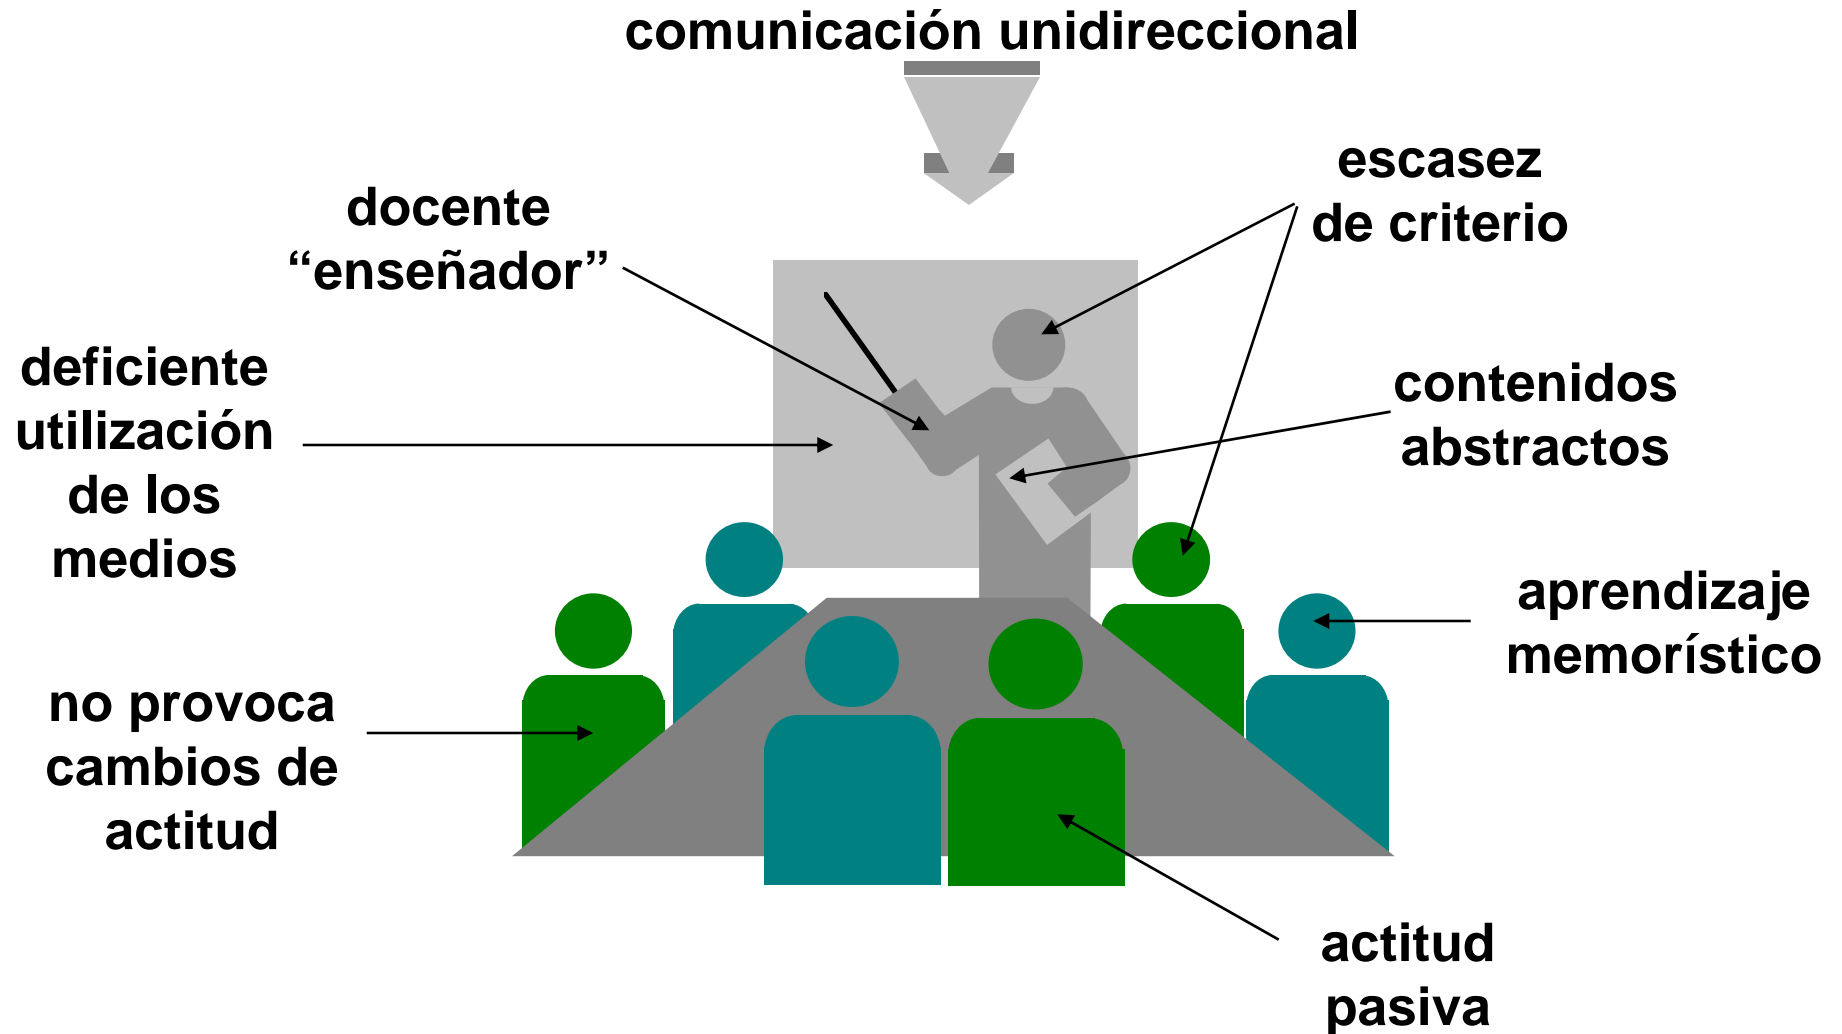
comunicación unidireccional

docente
“enseñador”

escasez
de criterio

deficiente
utilización
de los
medios

contenidos
abstractos

aprendizaje
memorístico

no provoca
cambios de
actitud

actitud
pasiva